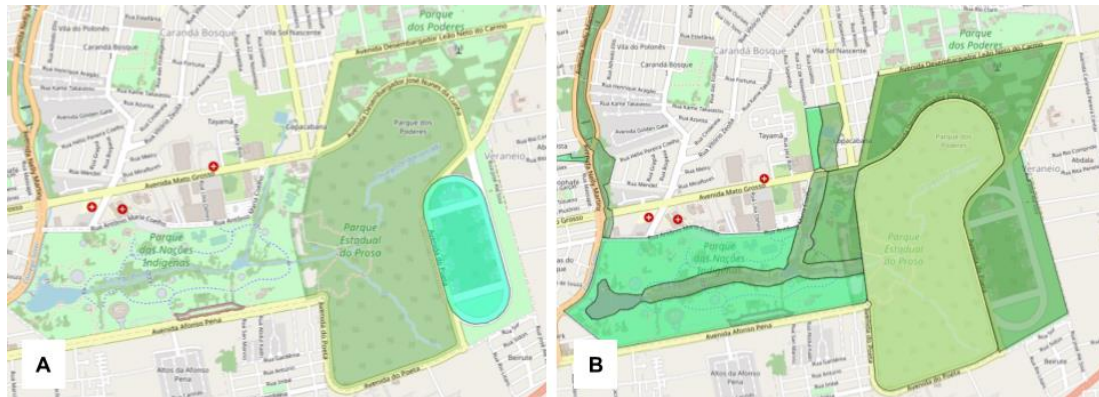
Vila do Polonês
Carandá Bosque
Vila Sol Nascente
Parque dos Poderes
Avenida Desembargador Leão Neto do Carmo
Rua Henrique Aragão
Rua Kame Takaessu
Rua Aroeira
Rua Golden Gate
Tayamã
Copacabana
Parque dos Poderes
Veraneio
Avenida Mato Grosso
Parque Estadual do Prosa
Parque das Nações Indígenas
Avenida Afonso Pena
Avenida do Poeta
Altos da Afonso Pena
Beirute
A

Vila do Polonês
Carandá Bosque
Vila Sol Nascente
Parque dos Poderes
Avenida Desembargador Leão Neto do Carmo
Tayamã
Copacabana
Parque dos Poderes
Veraneio
Abdala
Avenida Mato Grosso
Parque das Nações Indígenas
Parque Estadual do Prosa
Avenida Afonso Pena
Avenida do Poeta
Altos da Afonso Pena
Beirute
B